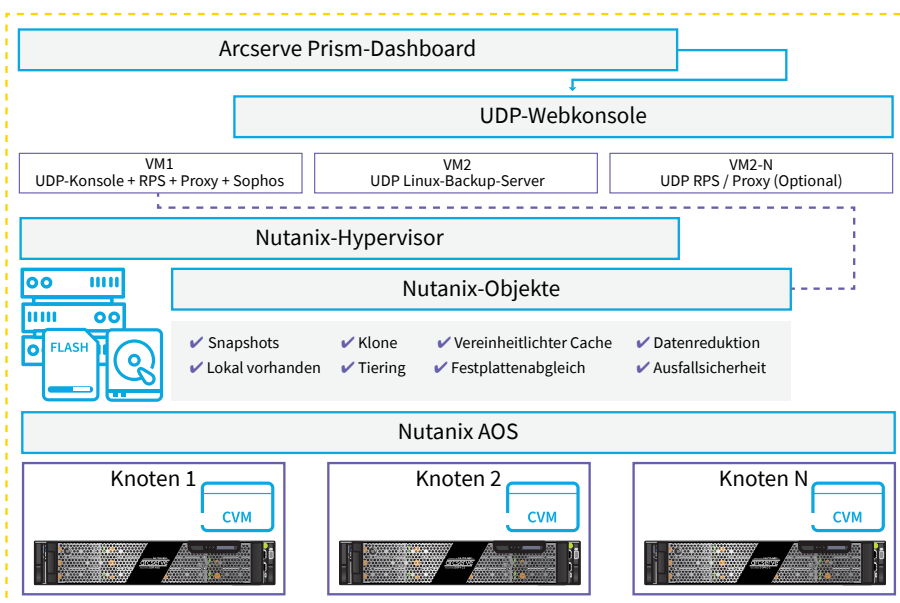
Arcserve Prism-Dashboard

UDP-Webkonsole

VM1
UDP-Konsole + RPS + Proxy + Sophos

VM2
UDP Linux-Backup-Server

VM2-N
UDP RPS / Proxy (Optional)

Nutanix-Hypervisor

Nutanix-Objekte

FLASH

✔ Snapshots
✔ Lokal vorhanden
✔ Klone
✔ Tiering
✔ Vereinheitlichter Cache
✔ Festplattenabgleich
✔ Datenreduktion
✔ Ausfallsicherheit

Nutanix AOS

Knoten 1
CVM

Knoten 2
CVM

Knoten N
CVM